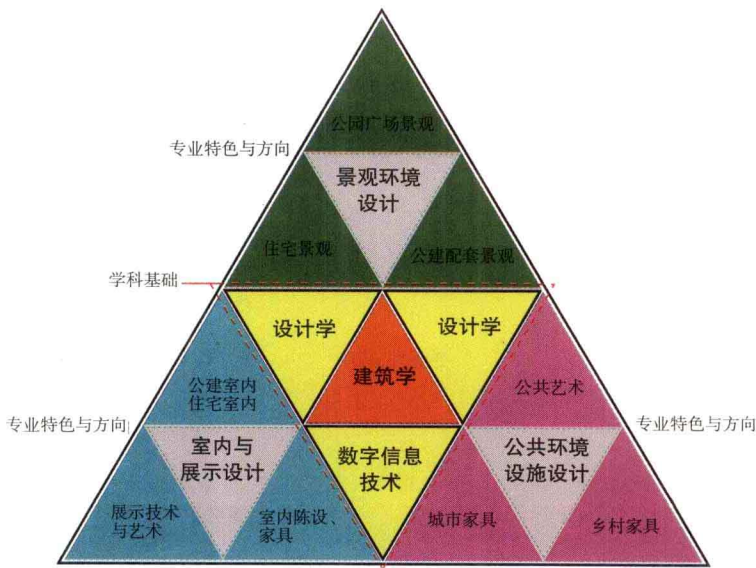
专业特色与方向

公园广场景观

景观环境设计

住宅景观

公建配套景观

学科基础

设计学

设计学

建筑学

公建室内
住宅室内

公共艺术

专业特色与方向

室内与展示设计

数字信息技术

公共环境设施设计

专业特色与方向

展示技术与艺术

室内陈设、家具

城市家具

乡村家具